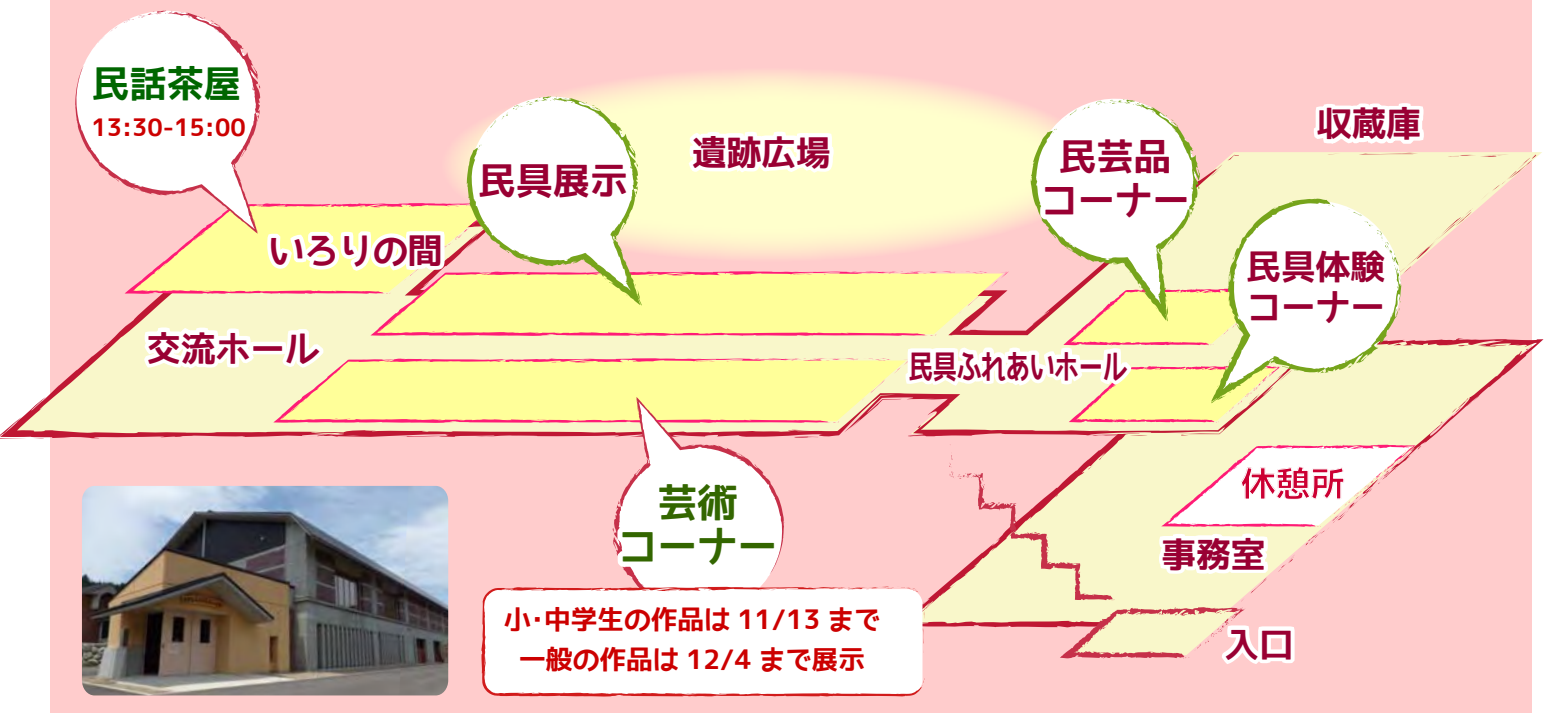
民話茶屋
13:30-15:00

民具展示

遺跡広場

民芸品
コーナー

収蔵庫

民具体験
コーナー

いろりの間

交流ホール

民具ふれあいホール

芸術
コーナー

休憩所

事務室

入口

小･中学生の作品は 11/13 まで
一般の作品は 12/4 まで展示